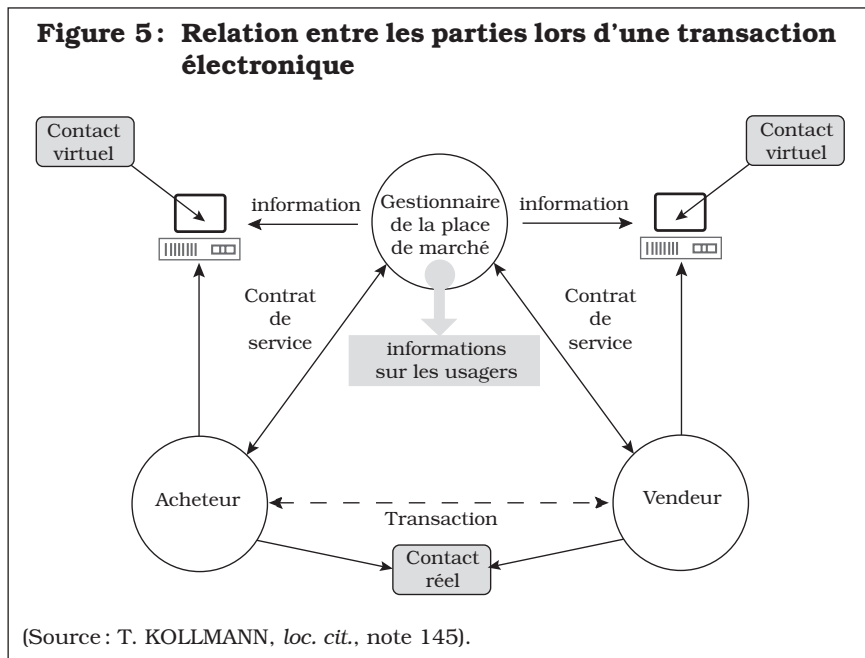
**Figure 5 : Relation entre les parties lors d'une transaction électronique**

Contact virtuel

information

Gestionnaire de la place de marché

information

Contact virtuel

Contrat de service

informations sur les usagers

Contrat de service

Acheteur

Transaction

Vendeur

Contact réel

(Source : T. KOLLMANN, *loc. cit.*, note 145).